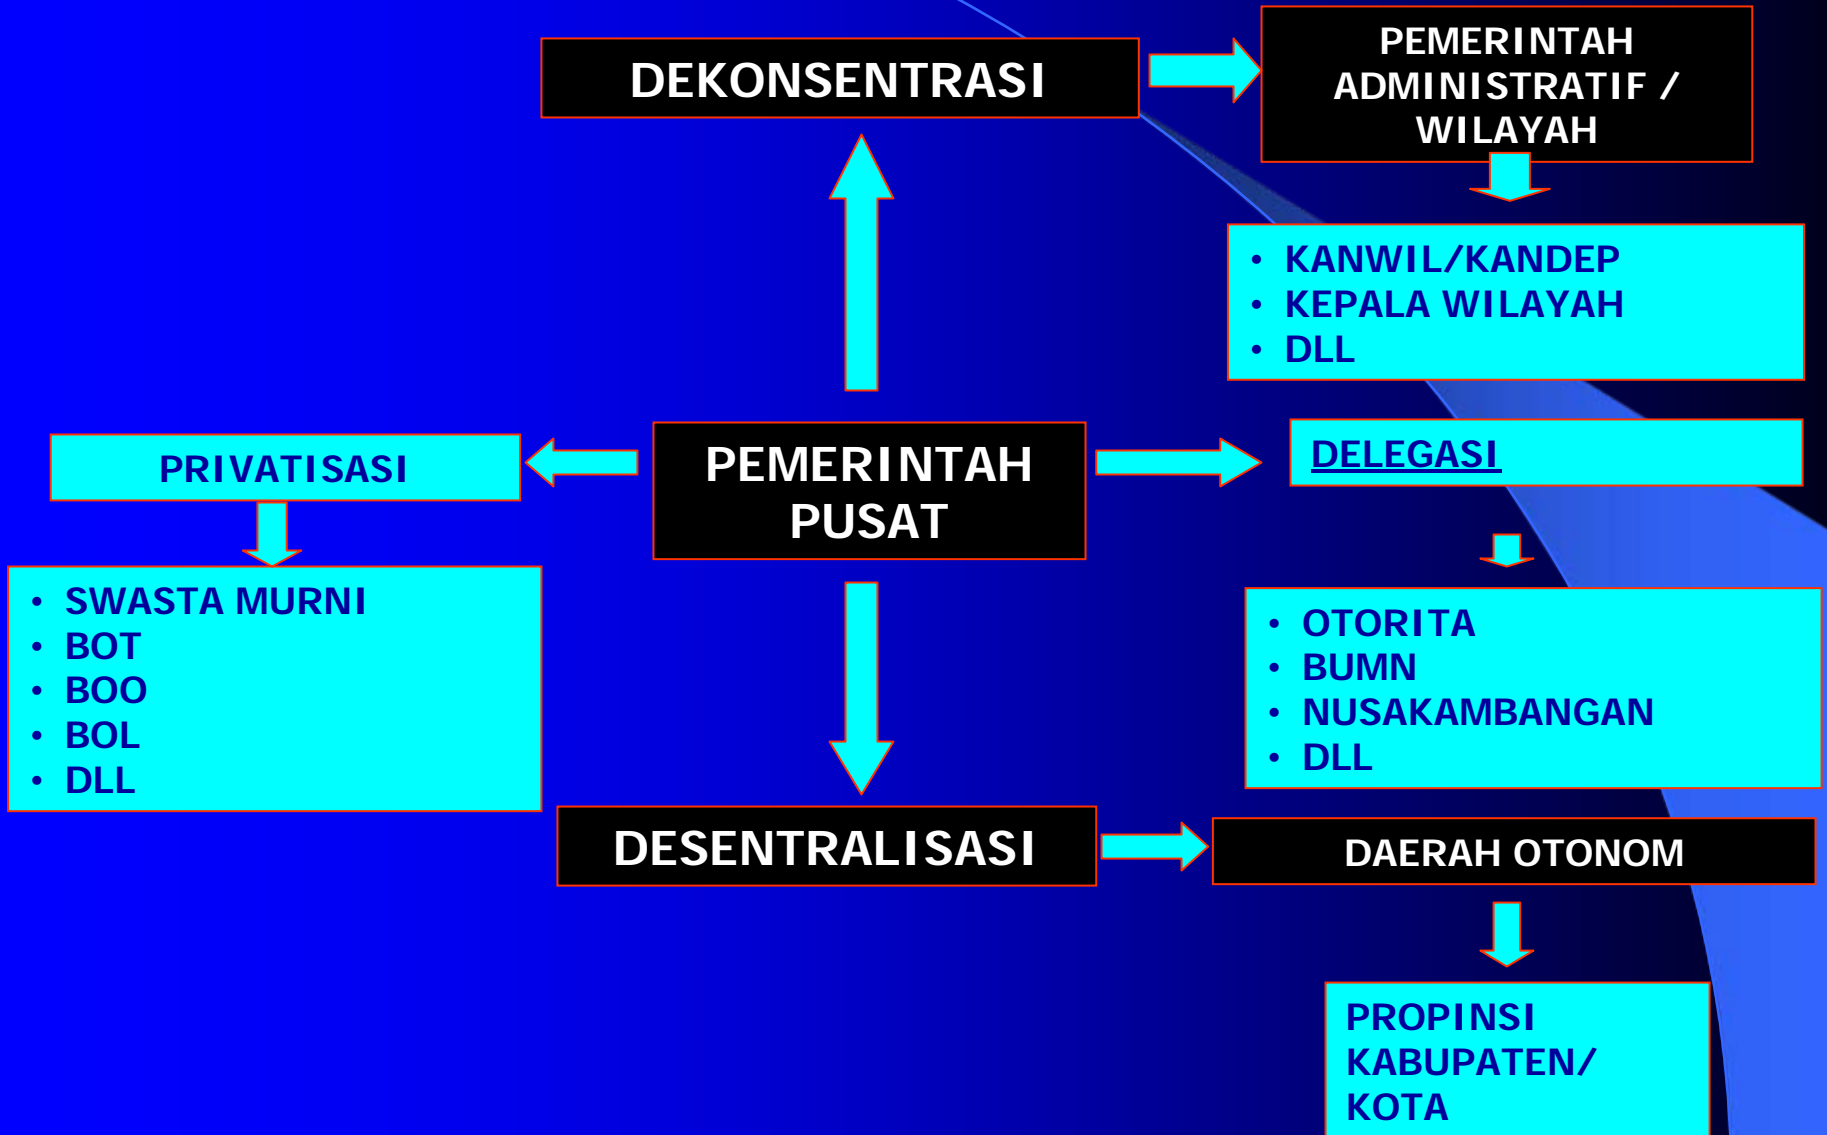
DEKONSENTRASI

PEMERINTAH ADMINISTRATIF / WILAYAH

- KANWIL/KANDEP
- KEPALA WILAYAH
- DLL

PRIVATISASI

PEMERINTAH PUSAT

DELEGASI

- SWASTA MURNI
- BOT
- BOO
- BOL
- DLL

- OTORITA
- BUMN
- NUSAKAMBANGAN
- DLL

DESENTRALISASI

DAERAH OTONOM

PROPINSI
KABUPATEN/
KOTA